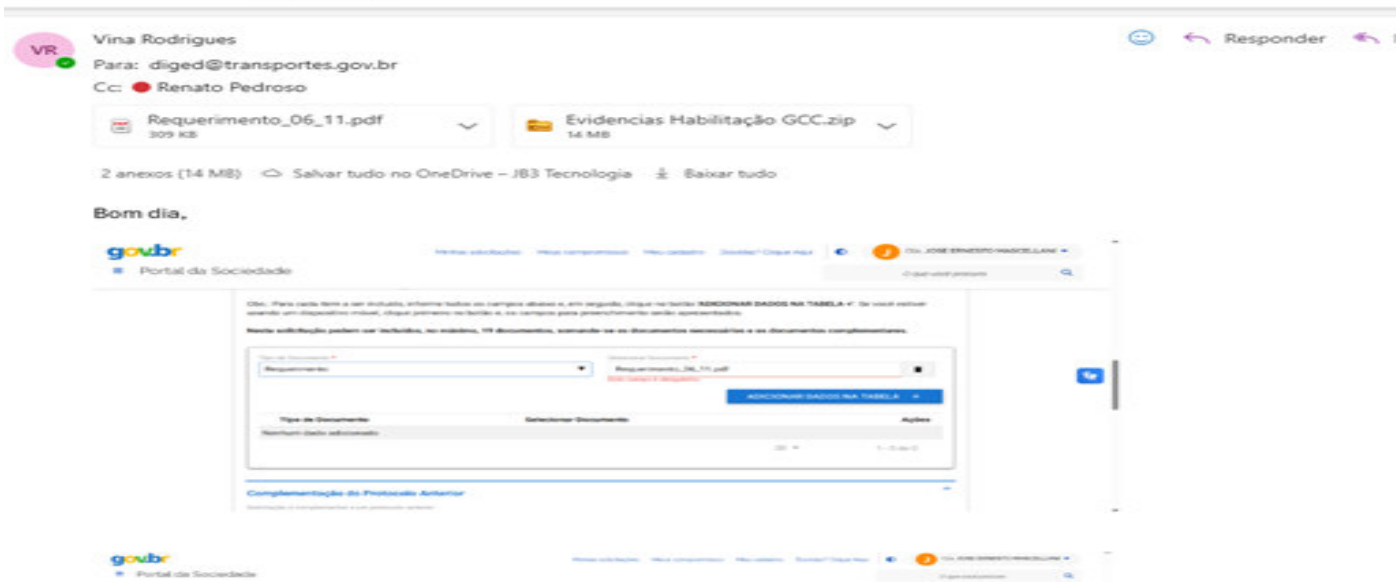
VR

Vina Rodrigues

Para: diged@transportes.gov.br

Cc: Renato Pedroso

Responder

Requerimento_06_11.pdf
309 KB

Evidencias Habilitação GCC.zip
14 MB

2 anexos (14 MB) Salvar tudo no OneDrive – JB3 Tecnologia Baixar tudo

Bom dia,

gov.br

Portal da Sociedade

Minhas solicitações Meus compromissos Meu cadastro Dúvidas? Clique Aqui

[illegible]

O que você procura

Obs.: Para cada item a ser incluído, informe todos os campos abaixo e, em seguida, clique no botão 'ADICIONAR DADOS NA TABELA +'. Se você estiver usando um dispositivo móvel, clique primeiro no botão e, os campos para preenchimento serão apresentados.

Nesta solicitação podem ser incluídos, no máximo, 19 documentos, somando-se os documentos necessários e os documentos complementares.

Tipo de Documento *
Requerimento

Selecionar Documento *
Requerimento_06_11.pdf
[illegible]

ADICIONAR DADOS NA TABELA +

| Tipo de Documento | Selecionar Documento | Ações |
|---|---|---|
| Nenhum dado adicionado | | |

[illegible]

Complementação do Protocolo Anterior

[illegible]

gov.br

Portal da Sociedade

Minhas solicitações Meus compromissos Meu cadastro Dúvidas? Clique Aqui

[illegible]

O que você procura